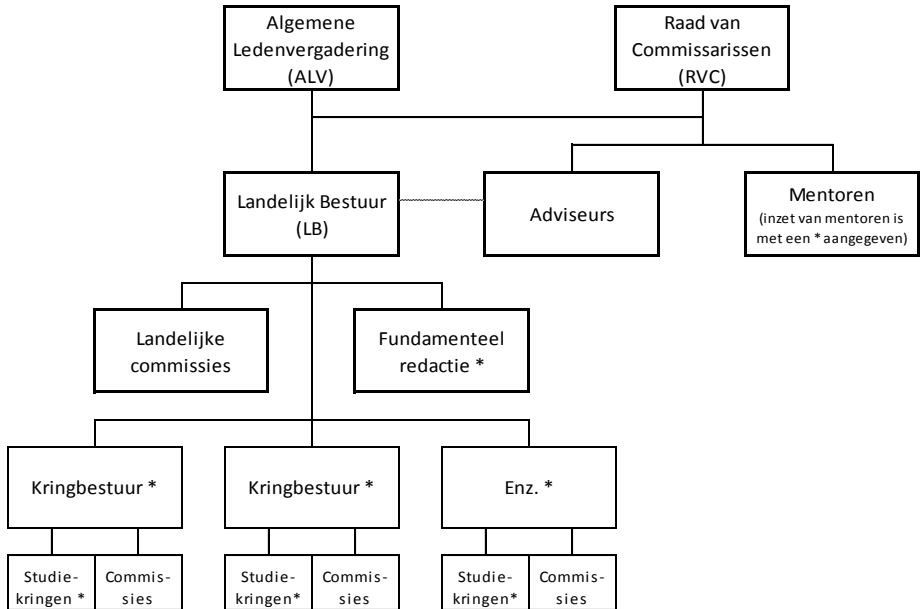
Algemene Ledenvergadering (ALV)

Raad van Commissarissen (RVC)

Landelijk Bestuur (LB)

Adviseurs

Mentoren
(inzet van mentoren is met een * aangegeven)

Landelijke commissies

Fundamenteel redactie *

Kringbestuur *

Kringbestuur *

Enz. *

Studiekringen *

Commissies

Studiekringen*

Commissies

Studiekringen*

Commissies